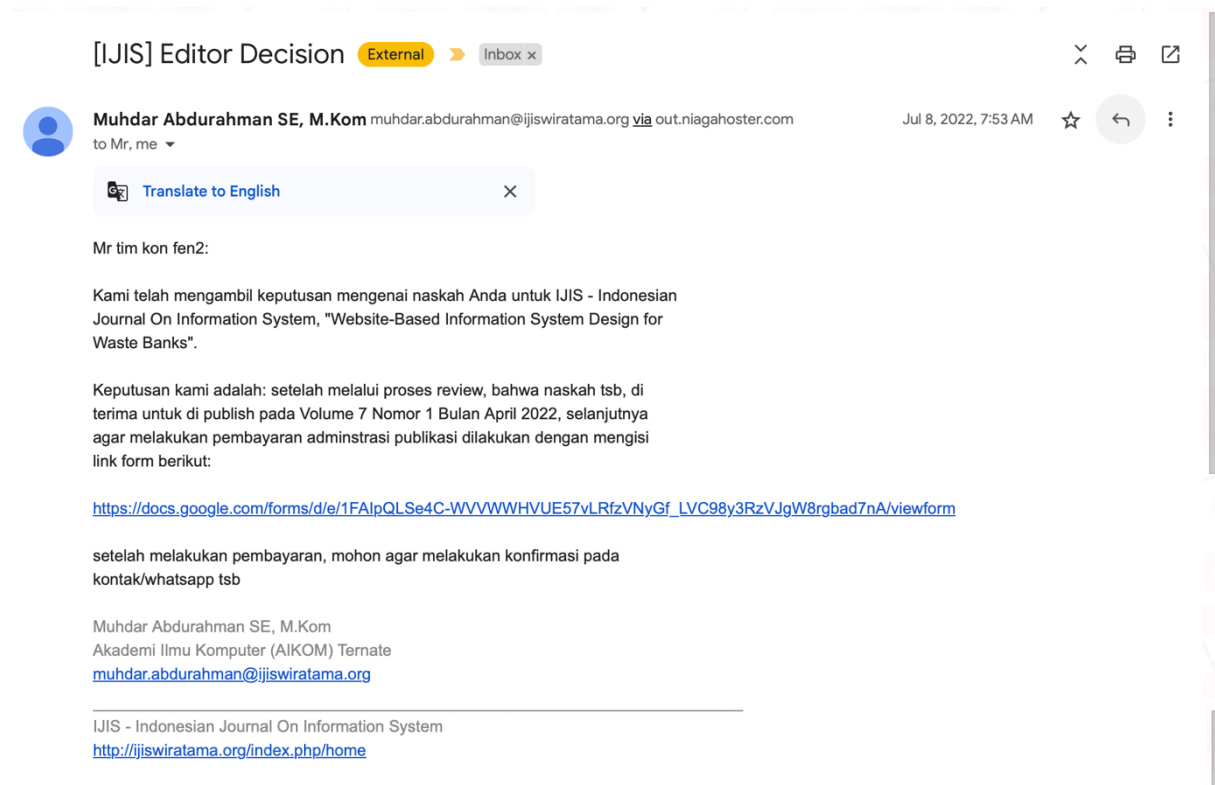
[IJIS] Editor Decision External Inbox ×

Muhdar Abdurahman SE, M.Kom muhdar.abdurahman@ijiswiratama.org via out.niagahoster.com Jul 8, 2022, 7:53 AM
to Mr, me

Translate to English

Mr tim kon fen2:

Kami telah mengambil keputusan mengenai naskah Anda untuk IJIS - Indonesian Journal On Information System, "Website-Based Information System Design for Waste Banks".

Keputusan kami adalah: setelah melalui proses review, bahwa naskah tsb, di terima untuk di publish pada Volume 7 Nomor 1 Bulan April 2022, selanjutnya agar melakukan pembayaran adminstrasi publikasi dilakukan dengan mengisi link form berikut:

https://docs.google.com/forms/d/e/1FAIpQLSe4C-WVVWWHVUE57vLRfzVNyGf_LVC98y3RzVJgW8rgbad7nA/viewform

setelah melakukan pembayaran, mohon agar melakukan konfirmasi pada kontak/whatsapp tsb

Muhdar Abdurahman SE, M.Kom
Akademi Ilmu Komputer (AIKOM) Ternate
muhdar.abdurahman@ijiswiratama.org

IJIS - Indonesian Journal On Information System
http://ijiswiratama.org/index.php/home